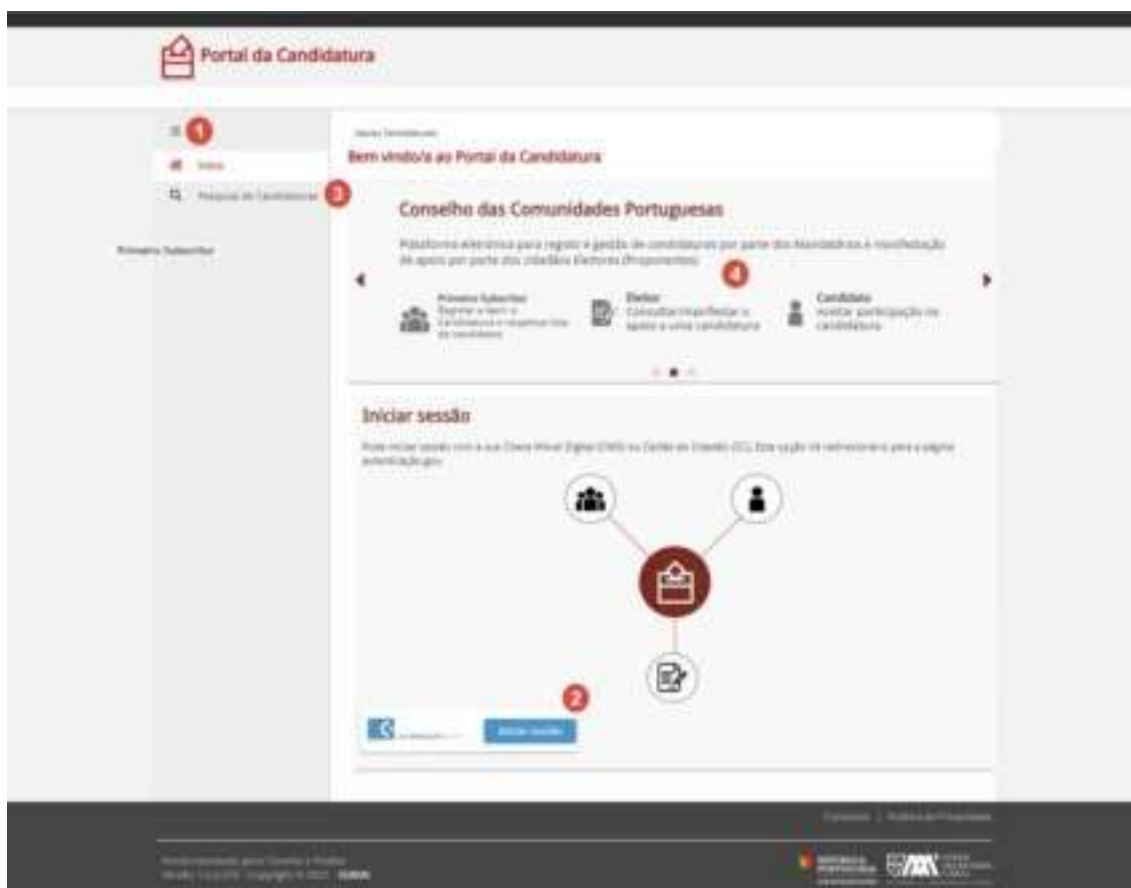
Portal da Candidatura

1

Início

Pesquisa de Candidaturas

3

Primeiro Subscritor

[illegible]

Bem vindo/a ao Portal da Candidatura

Conselho das Comunidades Portuguesas

Plataforma eletrónica para registo e gestão de candidaturas por parte dos Mandatários e manifestação de apoio por parte dos cidadãos Eleitores (Proponentes).

4

Primeiro Subscritor
Registar o berm a Candidatura e respetiva lista de candidatos

Eleitor
Consultar/manifestar o apoio a uma candidatura

Candidato
Aceitar participação na candidatura

Iniciar sessão

Pode iniciar sessão com a sua Chave Móvel Digital (CMD) ou Cartão de Cidadão (CC). Esta opção irá redirecioná-lo para a página autenticação.gov.

2

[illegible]

Iniciar sessão

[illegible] | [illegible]

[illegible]

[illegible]